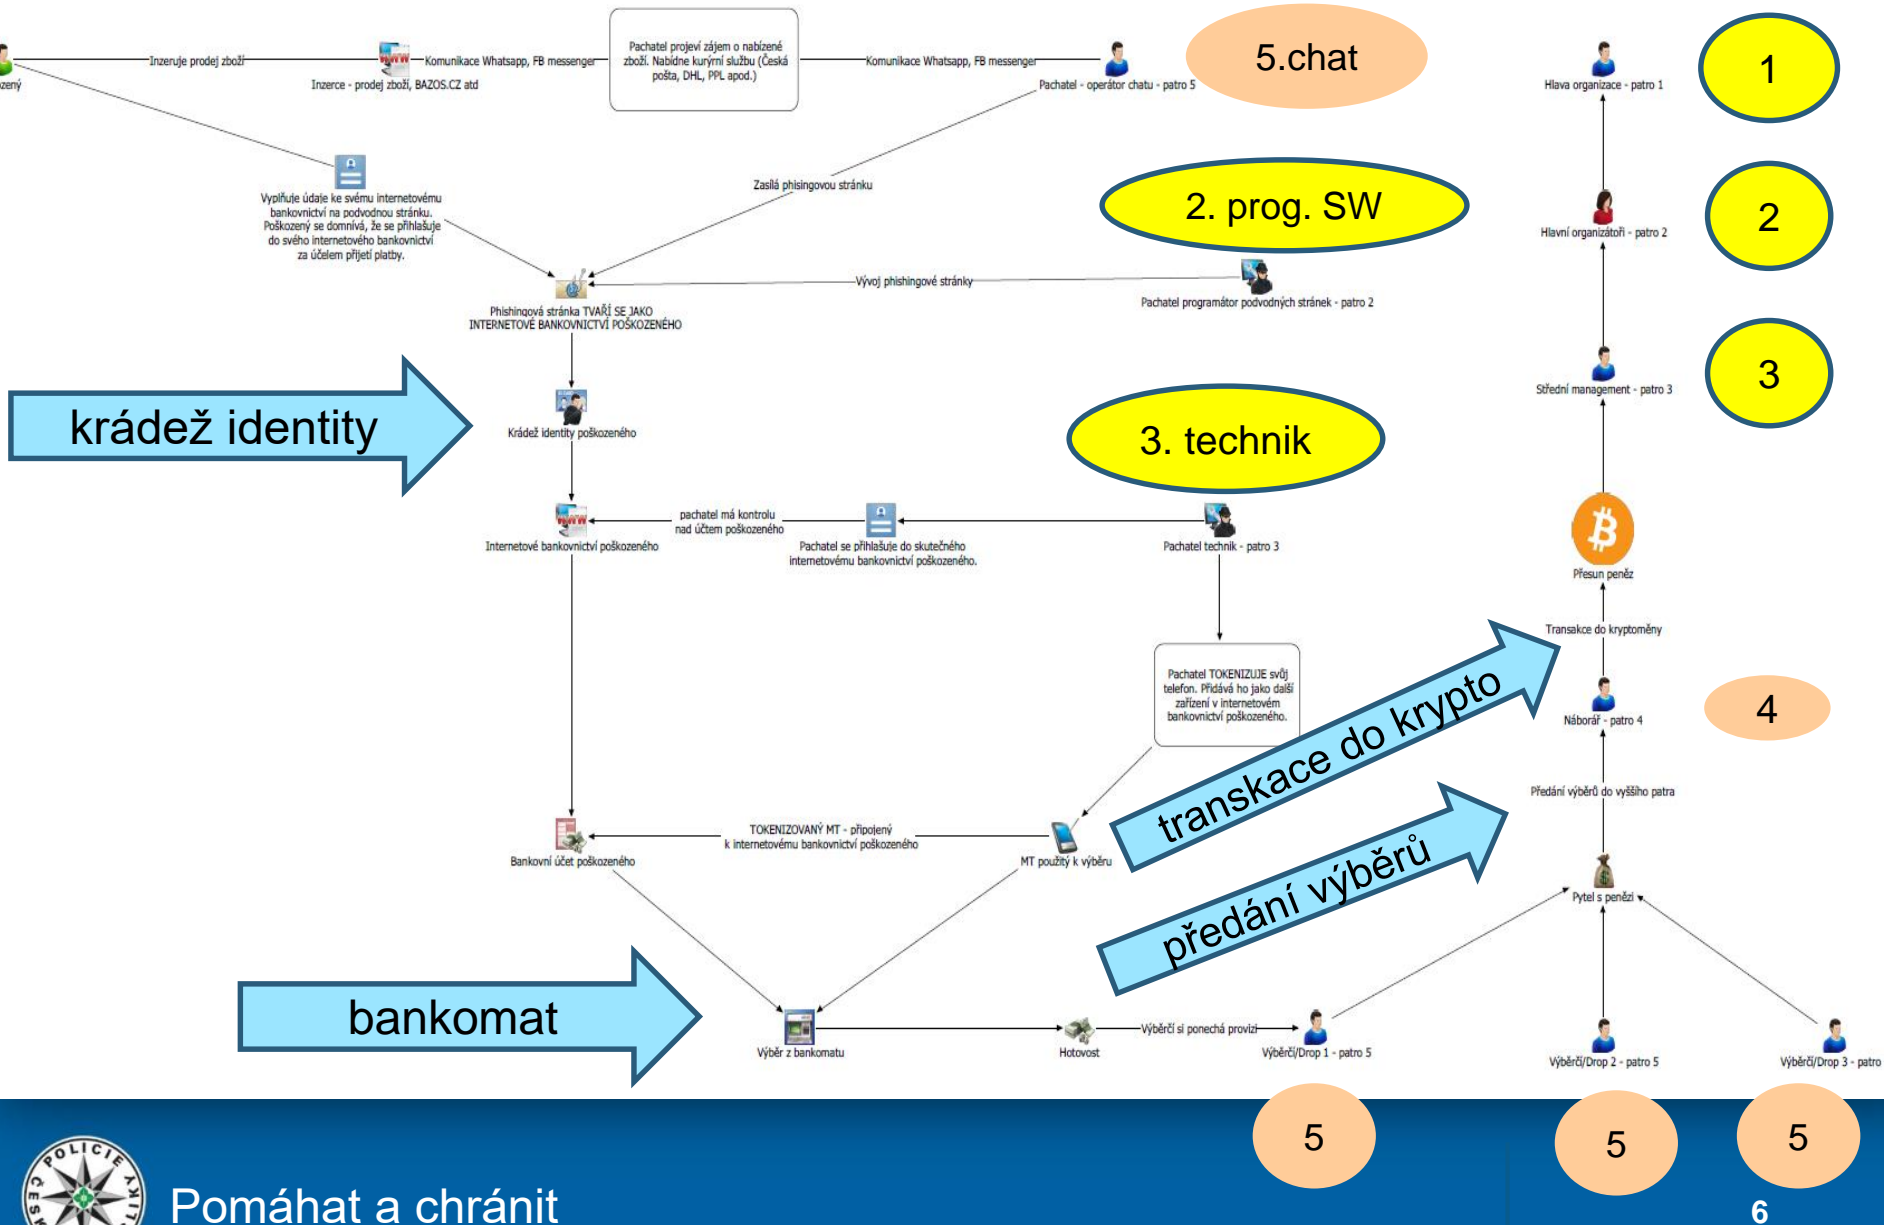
zený

Inzeruje prodej zboží

Inzerce - prodej zboží, BAZOS.CZ atd

Komunikace Whatsapp, FB messenger

Pachatel projeví zájem o nabízené zboží. Nabídne kurýrní službu (Česká pošta, DHL, PPL apod.)

Komunikace Whatsapp, FB messenger

Pachatel - operátor chatu - patro 5

5.chat

Hlava organizace - patro 1

1

Vyplňuje údaje ke svému internetovému bankovnictví na podvodnou stránku. Poškozený se domnívá, že se přihlašuje do svého internetového bankovnictví za účelem přijetí platby.

Zasílá phisingovou stránku

2. prog. SW

Hlavní organizátoři - patro 2

2

Vývoj phishingové stránky

Pachatel programátor podvodných stránek - patro 2

Phishingová stránka TVÁŘÍ SE JAKO INTERNETOVÉ BANKOVNICTVÍ POŠKOZENÉHO

Střední management - patro 3

3

krádež identity

Krádež identity poškozeného

3. technik

Internetové bankovnictví poškozeného

pachatel má kontrolu nad účtem poškozeného

Pachatel se přihlašuje do skutečného internetovému bankovnictví poškozeného.

Pachatel technik - patro 3

Přesun peněz

Transakce do kryptoměny

Pachatel TOKENIZUJE svůj telefon. Přidává ho jako další zařízení v internetovém bankovnictví poškozeného.

Náborář - patro 4

4

transkace do krypto

Předání výběrů do vyššího patra

Bankovní účet poškozeného

TOKENIZOVANÝ MT - připojený k internetovému bankovnictví poškozeného

MT použitý k výběru

předání výběrů

Pytel s penězi

bankomat

Výběr z bankomatu

Hotovost

Výběrčí si ponechá provizi

Výběrčí/Drop 1 - patro 5

Výběrčí/Drop 2 - patro 5

Výběrčí/Drop 3 - patro

5

5

5

POLICIE ČESKÁ REPUBLIKA

Pomáhat a chránit

6